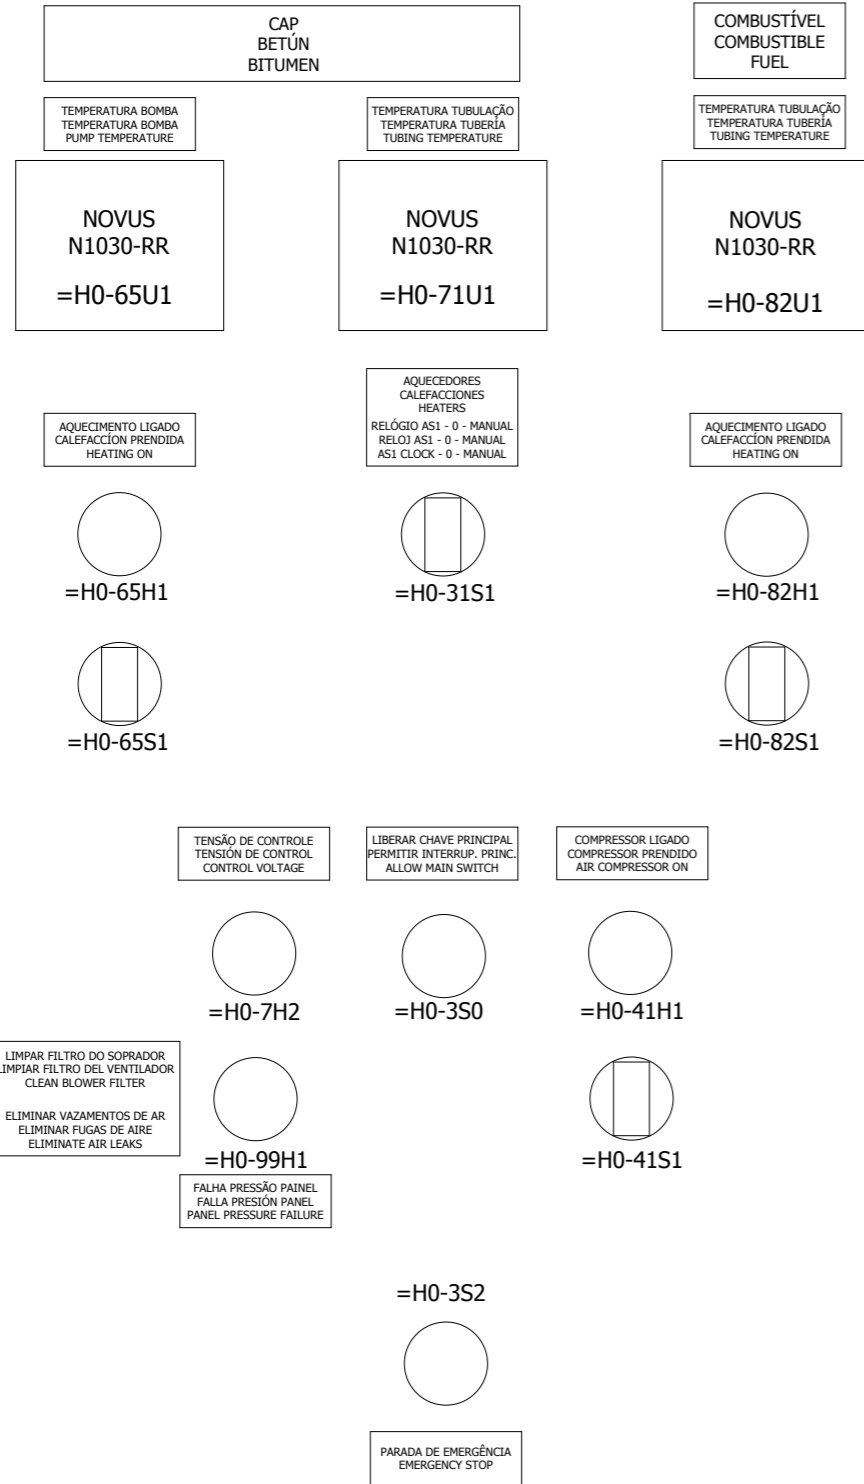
CAP
BETÚN
BITUMEN

COMBUSTÍVEL
COMBUSTIBLE
FUEL

TEMPERATURA BOMBA
TEMPERATURA BOMBA
PUMP TEMPERATURE

TEMPERATURA TUBULAÇÃO
TEMPERATURA TUBERÍA
TUBING TEMPERATURE

TEMPERATURA TUBULAÇÃO
TEMPERATURA TUBERÍA
TUBING TEMPERATURE

NOVUS
N1030-RR
=H0-65U1

NOVUS
N1030-RR
=H0-71U1

NOVUS
N1030-RR
=H0-82U1

AQUECEDORES
CALEFACCIONES
HEATERS
RELÓGIO AS1 - 0 - MANUAL
RELOJ AS1 - 0 - MANUAL
AS1 CLOCK - 0 - MANUAL

AQUECIMENTO LIGADO
CALEFACCÍON PRENDIDA
HEATING ON

AQUECIMENTO LIGADO
CALEFACCÍON PRENDIDA
HEATING ON

=H0-65H1

=H0-31S1

=H0-82H1

=H0-65S1

=H0-82S1

TENSÃO DE CONTROLE
TENSIÓN DE CONTROL
CONTROL VOLTAGE

LIBERAR CHAVE PRINCIPAL
PERMITIR INTERRUP. PRINC.
ALLOW MAIN SWITCH

COMPRESSOR LIGADO
COMPRESSOR PRENDIDO
AIR COMPRESSOR ON

=H0-7H2

=H0-3S0

=H0-41H1

LIMPAR FILTRO DO SOPRADOR
LIMPIAR FILTRO DEL VENTILADOR
CLEAN BLOWER FILTER

ELIMINAR VAZAMENTOS DE AR
ELIMINAR FUGAS DE AIRE
ELIMINATE AIR LEAKS

=H0-99H1

=H0-41S1

FALHA PRESSÃO PAINEL
FALLA PRESIÓN PANEL
PANEL PRESSURE FAILURE

=H0-3S2

PARADA DE EMERGÊNCIA
EMERGENCY STOP